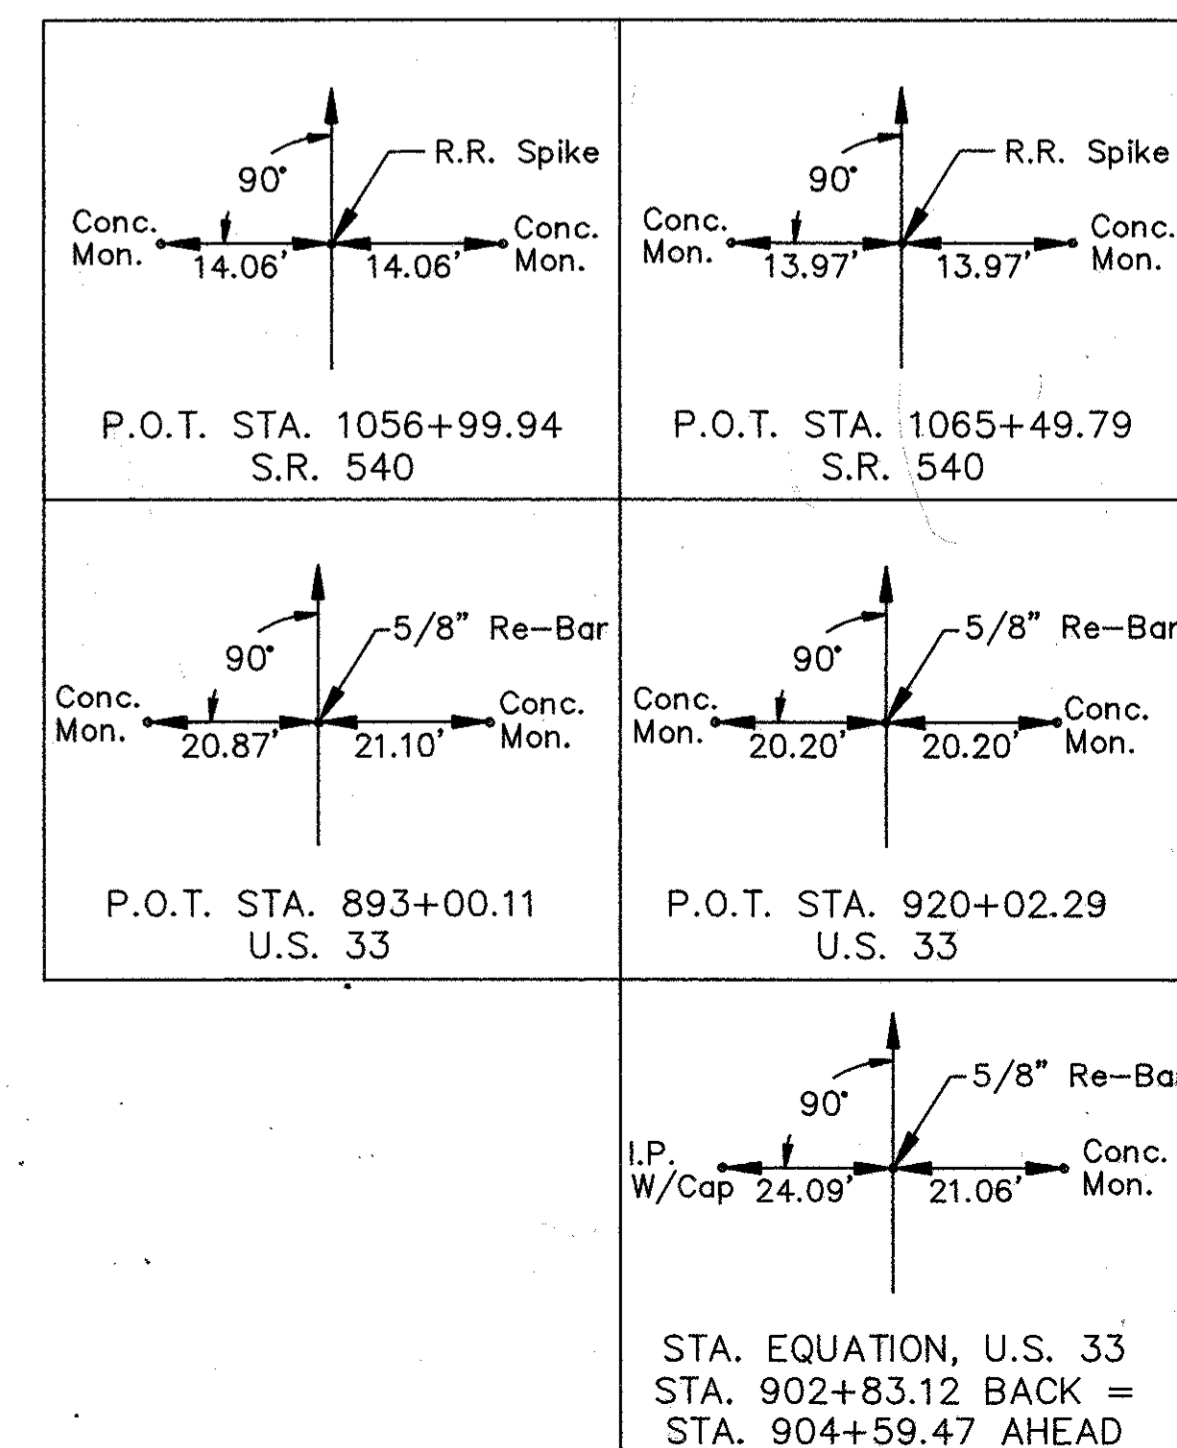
90° R.R. Spike
Conc. Mon. 14.06' 14.06' Conc. Mon.

P.O.T. STA. 1056+99.94
S.R. 540

90° R.R. Spike
Conc. Mon. 13.97' 13.97' Conc. Mon.

P.O.T. STA. 1065+49.79
S.R. 540

90° 5/8" Re-Bar
Conc. Mon. 20.87' 21.10' Conc. Mon.

P.O.T. STA. 893+00.11
U.S. 33

90° 5/8" Re-Bar
Conc. Mon. 20.20' 20.20' Conc. Mon.

P.O.T. STA. 920+02.29
U.S. 33

90° 5/8" Re-Ba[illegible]
I.P. W/Cap 24.09' 21.06' Conc. Mon.

STA. EQUATION, U.S. 33
STA. 902+83.12 BACK =
STA. 904+59.47 AHEAD